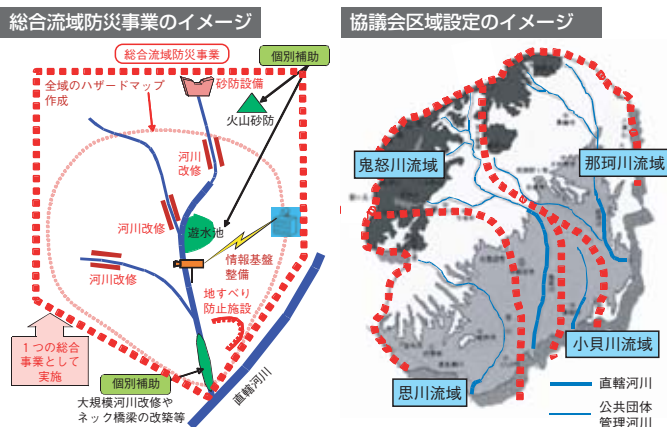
総合流域防災事業のイメージ

総合流域防災事業

個別補助

全域のハザードマップ作成

砂防設備

火山砂防

河川改修

河川改修

遊水池

河川改修

情報基盤整備

地すべり防止施設

１つの総合事業として実施

個別補助

大規模河川改修やネック橋梁の改築等

直轄河川

協議会区域設定のイメージ

鬼怒川流域

那珂川流域

小貝川流域

思川流域

直轄河川

公共団体管理河川